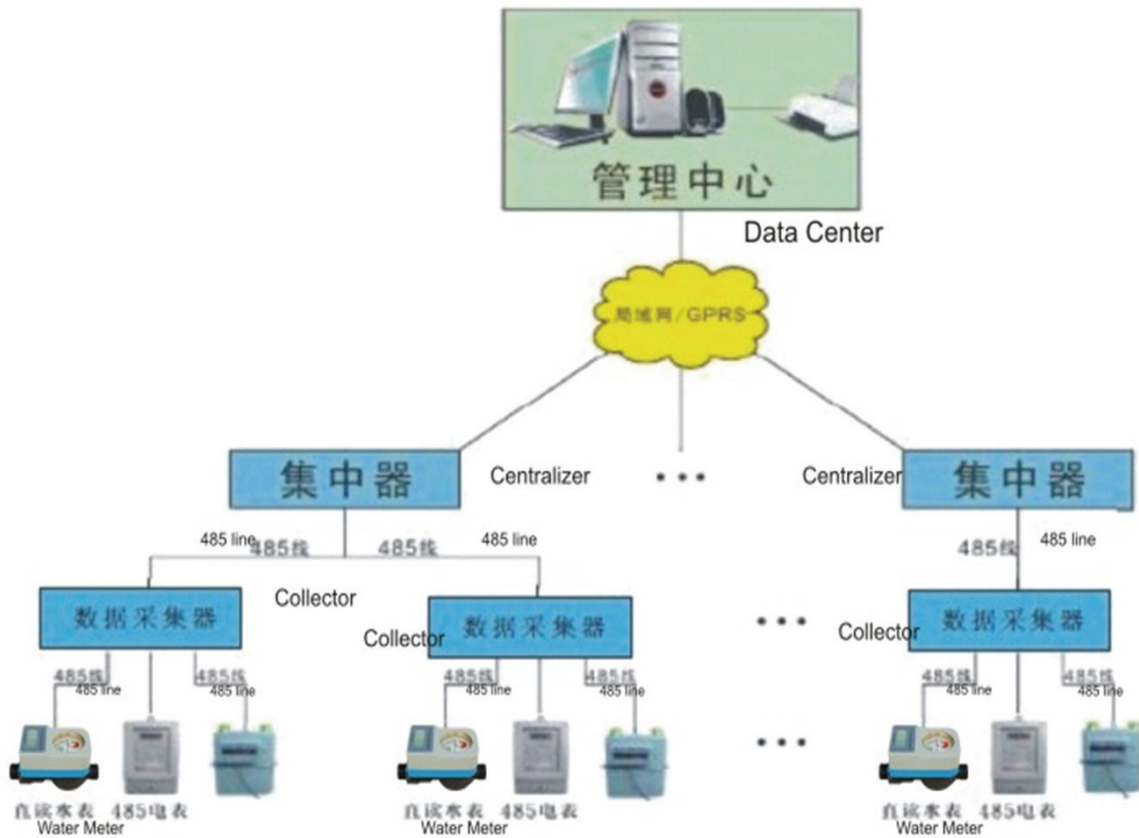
管理中心

Data Center

局域网/GPRS

集中器 Centralizer

• • •

Centralizer 集中器

485 line 485线 485线 485 line

485线 485 line

数据采集器 Collector

Collector 数据采集器

• • •

Collector 数据采集器

485线 485 line 485线 485 line

485线 485 line 485线 485 line

485线 485 line 485线 485 line

直读水表 485电表 Water Meter

直读水表 485电表 Water Meter

• • •

直读水表 485电表 Water Meter